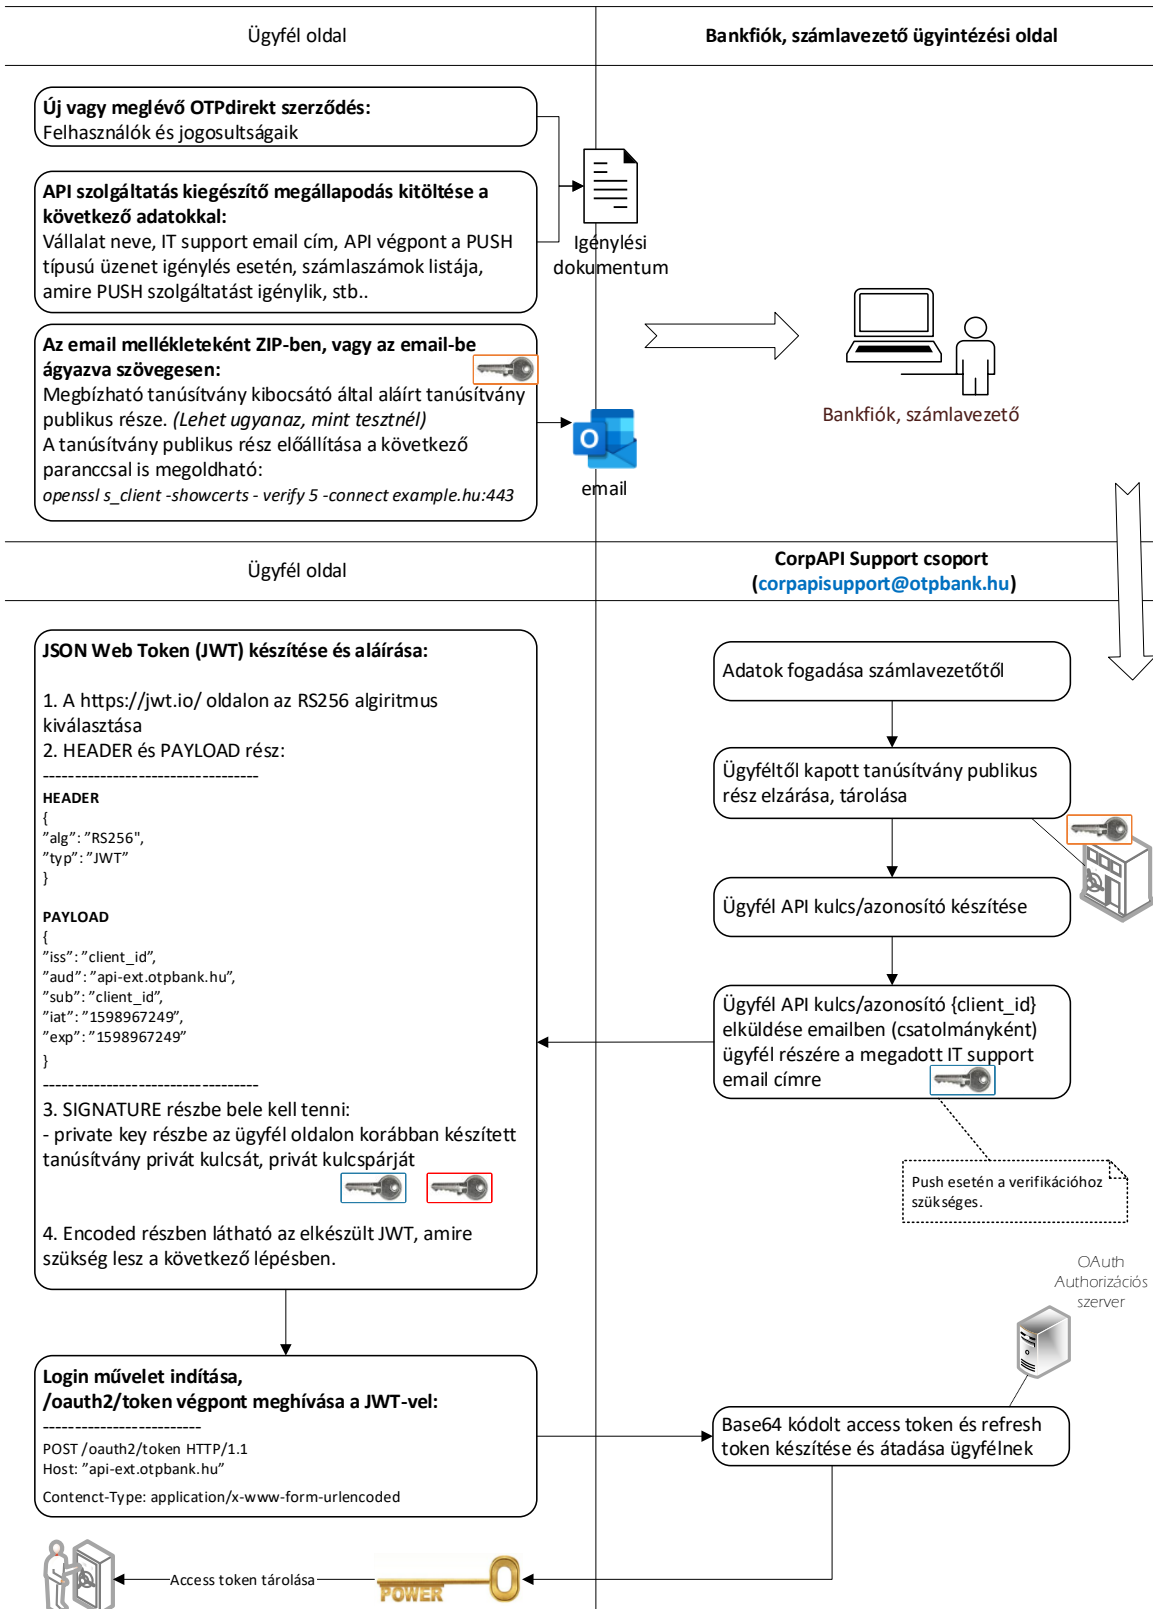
Ügyfél oldal

Bankfiók, számlavezető ügyintézési oldal

Új vagy meglévő OTPdirekt szerződés:
Felhasználók és jogosultságaik

API szolgáltatás kiegészítő megállapodás kitöltése a következő adatokkal:
Vállalat neve, IT support email cím, API végpont a PUSH típusú üzenet igénylés esetén, számlaszámok listája, amire PUSH szolgáltatást igénylik, stb..

Igénylési dokumentum

Az email mellékleteként ZIP-ben, vagy az email-be ágyazva szövegesen:
Megbízható tanúsítvány kibocsátó által aláírt tanúsítvány publikus része. (Lehet ugyanaz, mint tesztnél)
A tanúsítvány publikus rész előállítása a következő paranccsal is megoldható:
openssl s_client -showcerts - verify 5 -connect example.hu:443

email

Bankfiók, számlavezető

Ügyfél oldal

CorpAPI Support csoport
(corpapisupport@otpbank.hu)

JSON Web Token (JWT) készítése és aláírása:

1. A https://jwt.io/ oldalon az RS256 algiritmus kiválasztása
2. HEADER és PAYLOAD rész:
----------------------------------
HEADER
{
"alg": "RS256",
"typ": "JWT"
}

PAYLOAD
{
"iss": "client_id",
"aud": "api-ext.otpbank.hu",
"sub": "client_id",
"iat": "1598967249",
"exp": "1598967249"
}
----------------------------------
3. SIGNATURE részbe bele kell tenni:
- private key részbe az ügyfél oldalon korábban készített tanúsítvány privát kulcsát, privát kulcspárját

4. Encoded részben látható az elkészült JWT, amire szükség lesz a következő lépésben.

Adatok fogadása számlavezetőtől

Ügyféltől kapott tanúsítvány publikus rész elzárása, tárolása

Ügyfél API kulcs/azonosító készítése

Ügyfél API kulcs/azonosító {client_id} elküldése emailben (csatolmányként) ügyfél részére a megadott IT support email címre

Push esetén a verifikációhoz szükséges.

OAuth Authorizációs szerver

Login művelet indítása,
/oauth2/token végpont meghívása a JWT-vel:
-------------------------
POST /oauth2/token HTTP/1.1
Host: "api-ext.otpbank.hu"
Contenct-Type: application/x-www-form-urlencoded

Base64 kódolt access token és refresh token készítése és átadása ügyfélnek

Access token tárolása

POWER